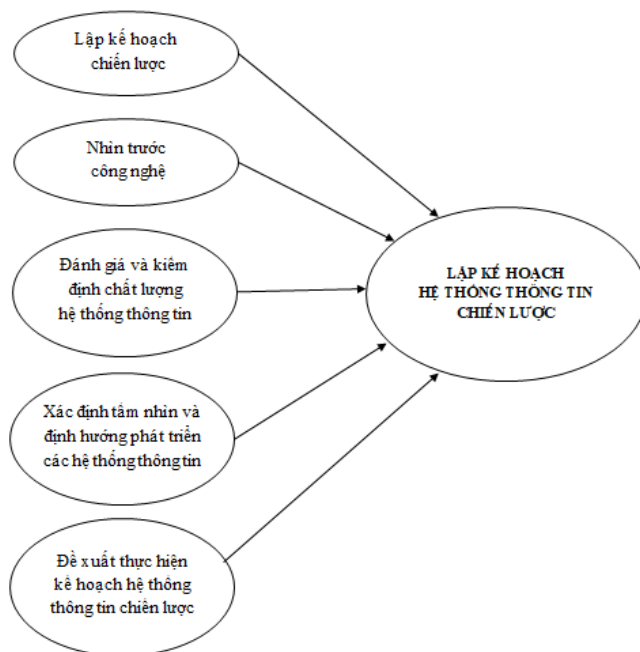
Lập kế hoạch chiến lược

Nhìn trước công nghệ

Đánh giá và kiểm định chất lượng hệ thống thông tin

Xác định tầm nhìn và định hướng phát triển các hệ thống thông tin

Đề xuất thực hiện kế hoạch hệ thống thông tin chiến lược

LẬP KẾ HOẠCH HỆ THỐNG THÔNG TIN CHIẾN LƯỢC